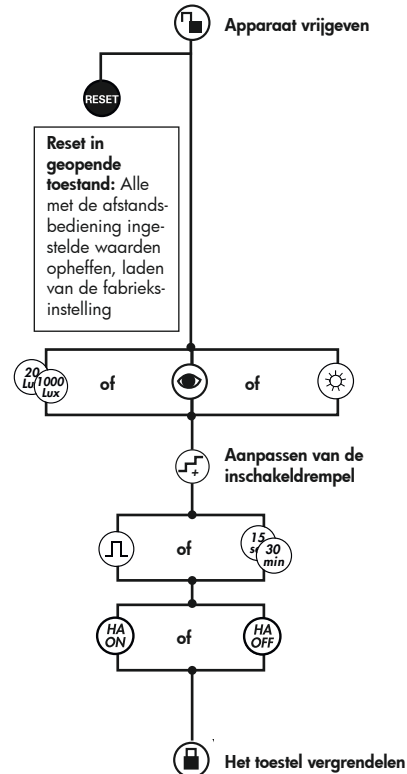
Apparaat vrijgeven

RESET

Reset in geopende toestand: Alle met de afstandsbediening ingestelde waarden opheffen, laden van de fabrieksinstelling

20 Lux 1000 Lux of of

Aanpassen van de inschakeldrempel

of 15 s 30 min

HA ON of HA OFF

Het toestel vergrendelen